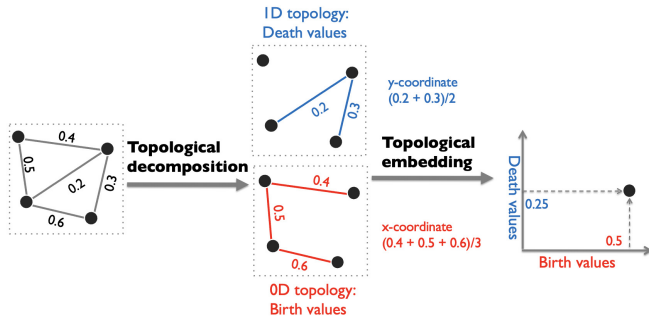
1D topology:
Death values

0.2
0.3

y-coordinate
(0.2 + 0.3)/2

0.4
0.5
0.2
0.3
0.6

Topological
decomposition

Topological
embedding

0.4
0.5
0.6

x-coordinate
(0.4 + 0.5 + 0.6)/3

0D topology:
Birth values

Death values
0.25
0.5
Birth values